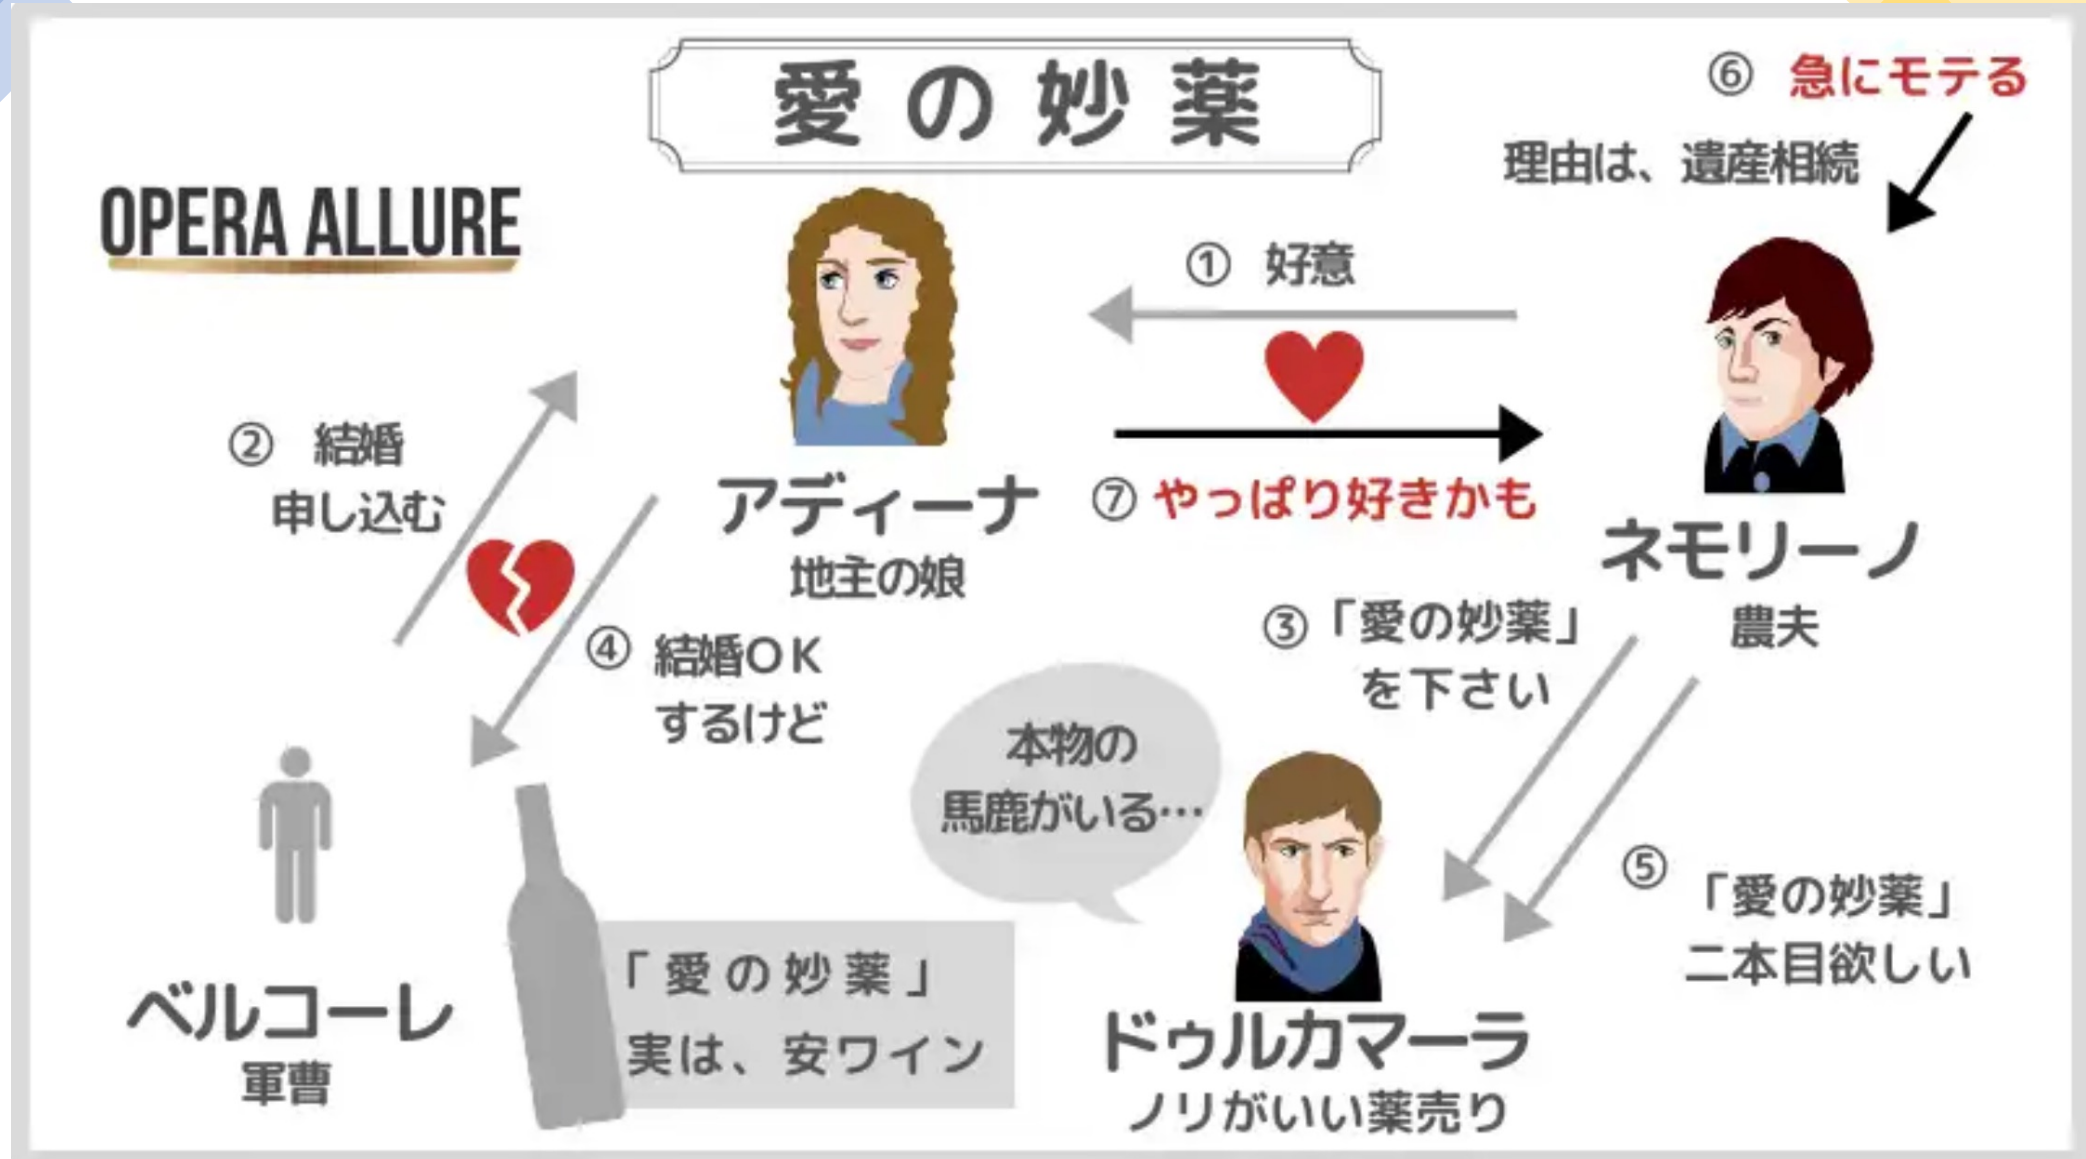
愛の妙薬

⑥ 急にモテる
理由は、遺産相続

OPERA ALLURE

① 好意

② 結婚
申し込む

アディーナ
地主の娘

⑦ やっぱり好きかも

ネモリーノ
農夫

④ 結婚OK
するけど

③「愛の妙薬」
を下さい

本物の
馬鹿がいる…

⑤「愛の妙薬」
二本目欲しい

ベルコーレ
軍曹

「愛の妙薬」
実は、安ワイン

ドゥルカマーラ
ノリがいい薬売り